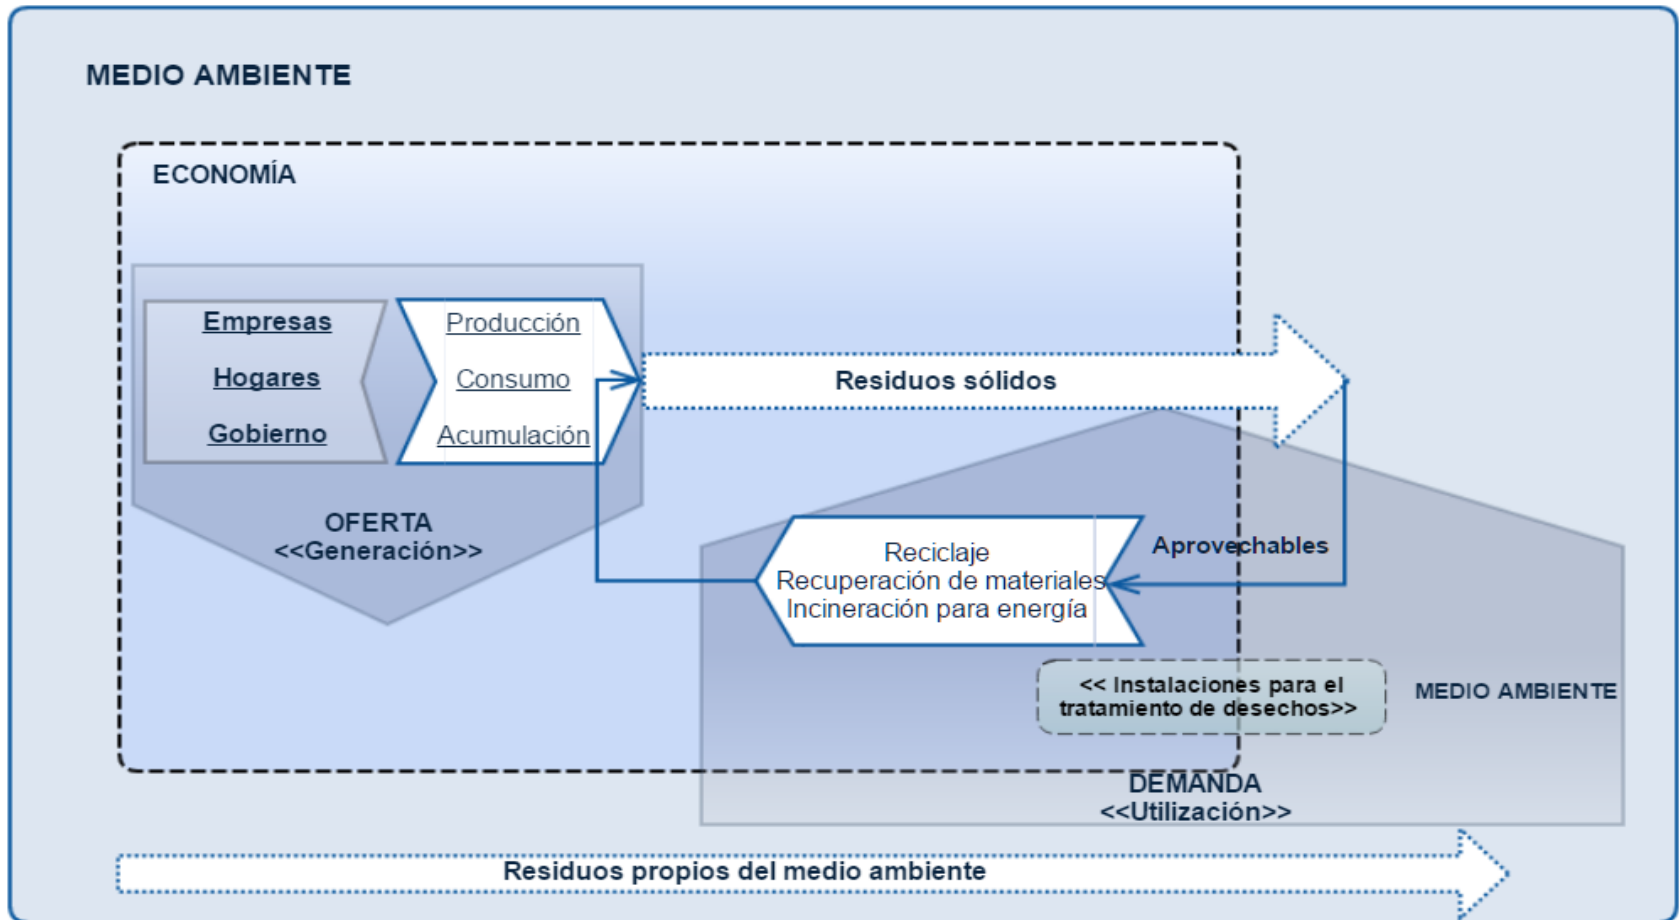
MEDIO AMBIENTE

ECONOMÍA

Empresas
Hogares
Gobierno

Producción
Consumo
Acumulación

Residuos sólidos

OFERTA
<<Generación>>

Reciclaje
Recuperación de materiales
Incineración para energía

Aprovechables

<< Instalaciones para el tratamiento de desechos>>

MEDIO AMBIENTE

DEMANDA
<<Utilización>>

Residuos propios del medio ambiente